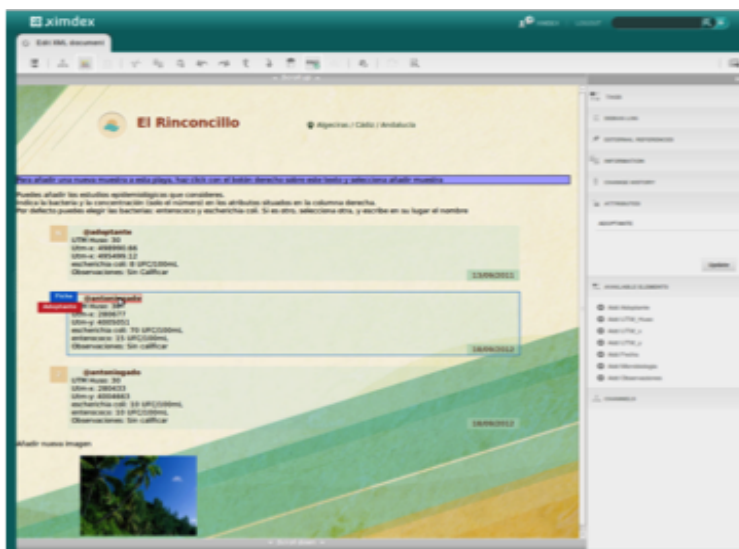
ximdex

Edit XML document

El Rinconcillo

Algeciras / Cádiz / Andalucía

Para añadir una nueva muestra a esta playa, haz click con el botón derecho sobre este texto y selecciona añadir muestra

Puedes añadir los estudios epidemiológicos que consideres.
Indica la bacteria y su concentración (solo el número) en los atributos situados en la columna derecha.
Por defecto puedes elegir las bacterias: enterococo y escherichia coli. Si es otra, selecciona otra, y escribe en su lugar el nombre

@adoptante
UTM Huso: 30
Utm-x: 498990.66
Utm-y: 495499.12
escherichia coli: 8 UFC/100mL
Observaciones: Sin Calificar
13/06/2011

Fecha
Adoptante
@antoniogado
UTM Huso: 30
Utm-x: 280677
Utm-y: 4005051
escherichia coli: 70 UFC/100mL
enterococo: 15 UFC/100mL
Observaciones: Sin calificar
18/06/2012

@antoniogado
UTM Huso: 30
Utm-x: 280633
Utm-y: 4004883
escherichia coli: 10 UFC/100mL
enterococo: 15 UFC/100mL
Observaciones: Sin calificar
18/06/2012

Añadir nueva imagen

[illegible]